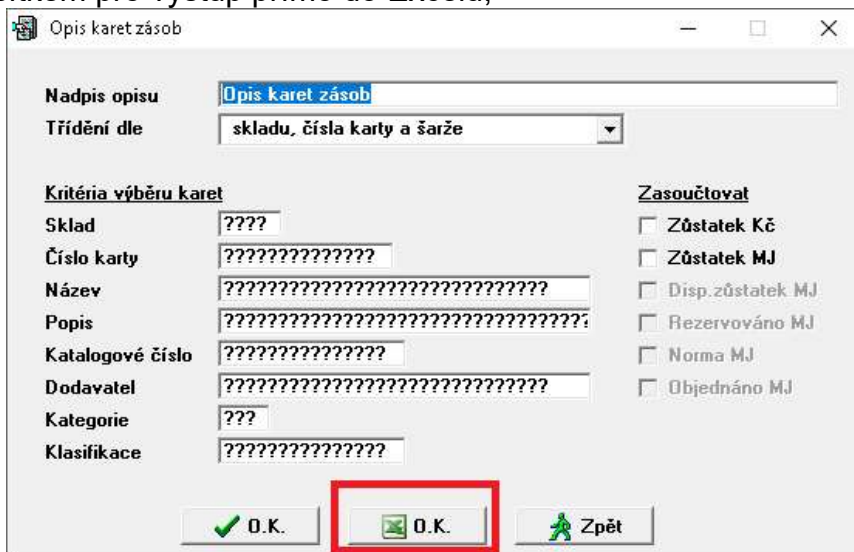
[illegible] pro výstup přímo do Excelu,

Opis karet zásob

Nadpis opisu | Opis karet zásob
Třídění dle | skladu, čísla karty a šarže

Kritéria výběru karet
Sklad ????
Číslo karty ?????????????
Název ??????????????????????????????
Popis ??????????????????????????????????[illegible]
Katalogové číslo ???????????????
Dodavatel ??????????????????????????????
Kategorie ???
Klasifikace ???????????????

Zasoučtovat
Zůstatek Kč
Zůstatek MJ
Disp.zůstatek MJ
Rezervováno MJ
Norma MJ
Objednáno MJ

O.K.
O.K.
Zpět